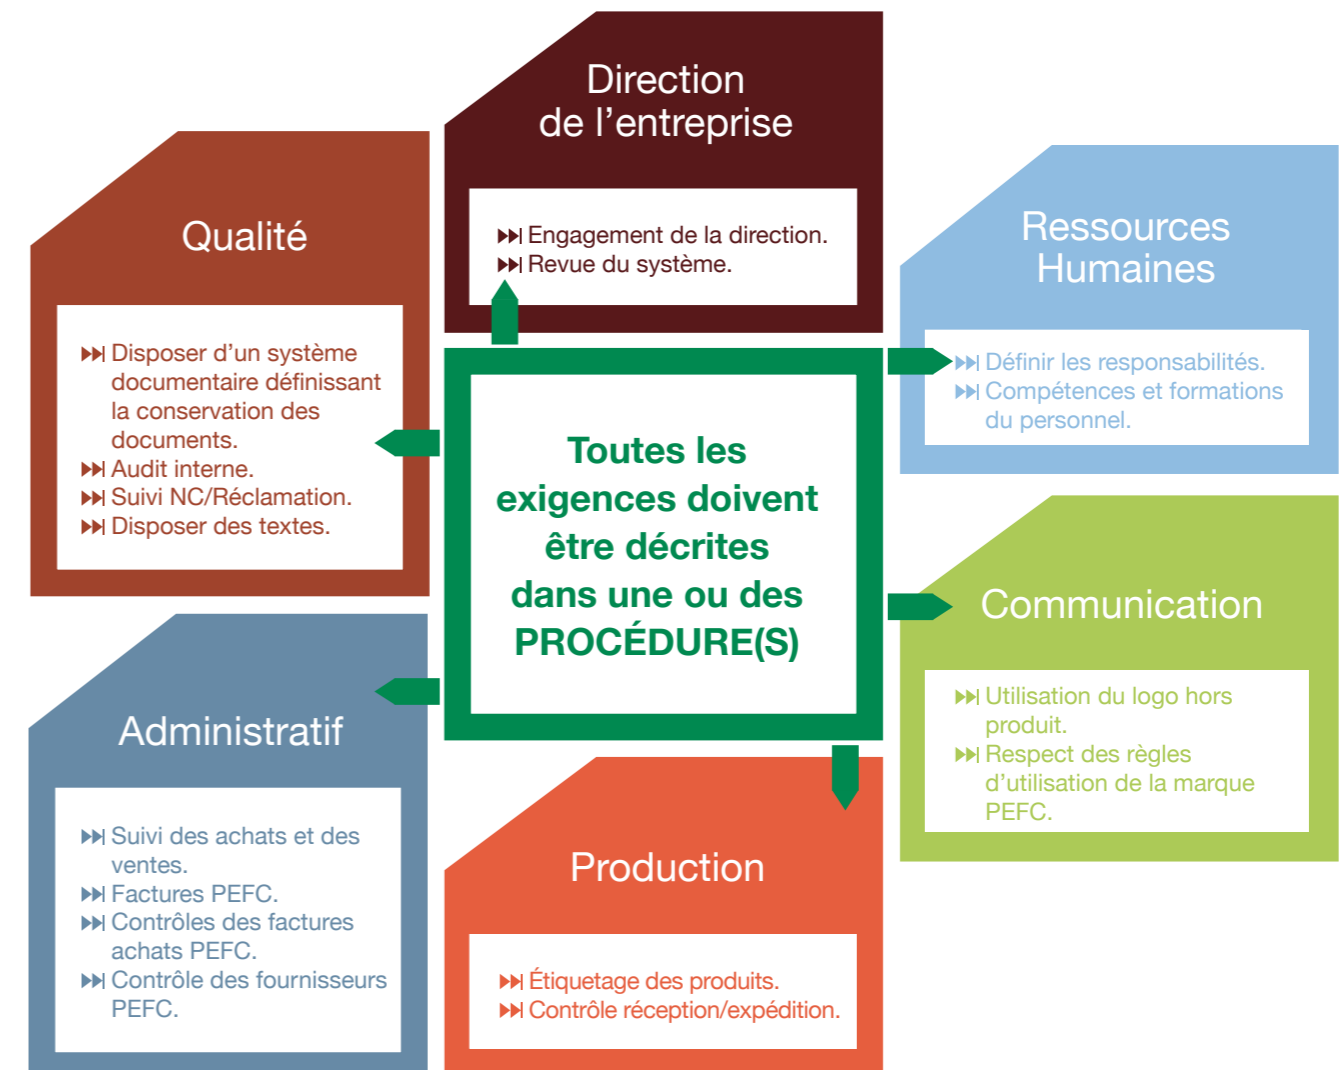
Direction de l’entreprise

⏭ Engagement de la direction.
⏭ Revue du système.

Qualité

⏭ Disposer d’un système documentaire définissant la conservation des documents.
⏭ Audit interne.
⏭ Suivi NC/Réclamation.
⏭ Disposer des textes.

Toutes les exigences doivent être décrites dans une ou des PROCÉDURE(S)

Ressources Humaines

⏭ Définir les responsabilités.
⏭ Compétences et formations du personnel.

Communication

⏭ Utilisation du logo hors produit.
⏭ Respect des règles d’utilisation de la marque PEFC.

Administratif

⏭ Suivi des achats et des ventes.
⏭ Factures PEFC.
⏭ Contrôles des factures achats PEFC.
⏭ Contrôle des fournisseurs PEFC.

Production

⏭ Étiquetage des produits.
⏭ Contrôle réception/expédition.